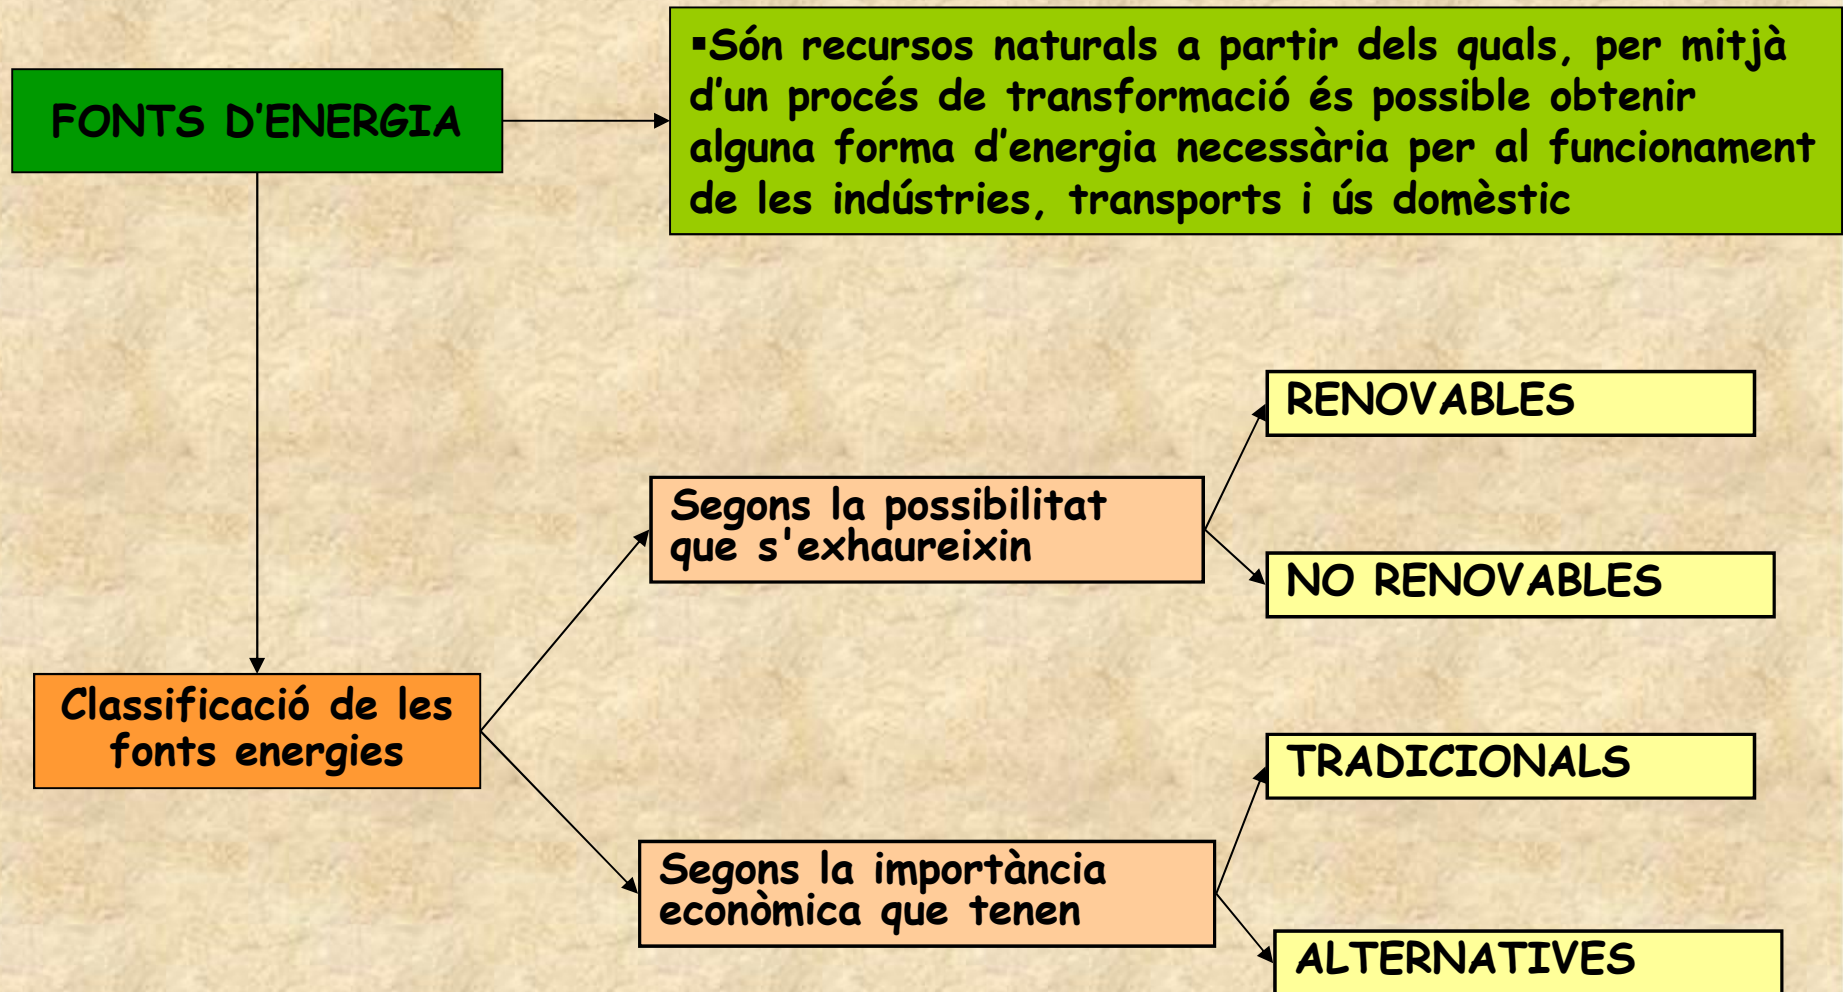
FONTS D’ENERGIA

▪Són recursos naturals a partir dels quals, per mitjà d’un procés de transformació és possible obtenir alguna forma d’energia necessària per al funcionament de les indústries, transports i ús domèstic

Classificació de les fonts energies

Segons la possibilitat que s'exhaureixin

RENOVABLES

NO RENOVABLES

Segons la importància econòmica que tenen

TRADICIONALS

ALTERNATIVES